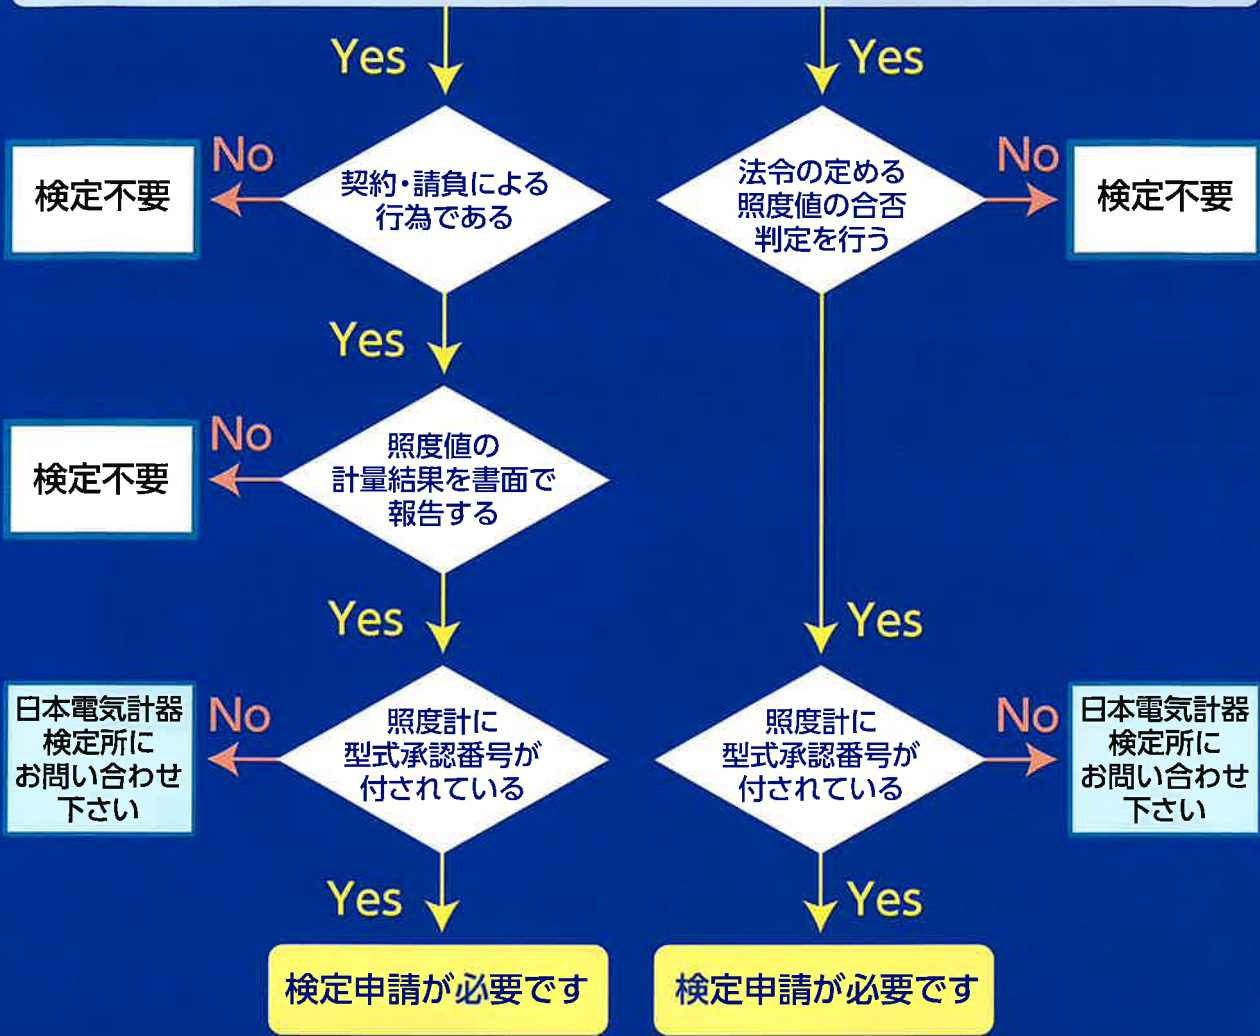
Yes

Yes

No

検定不要

契約・請負による行為である

法令の定める照度値の合否判定を行う

No

検定不要

Yes

No

検定不要

照度値の計量結果を書面で報告する

Yes

Yes

No

日本電気計器検定所にお問い合わせ下さい

照度計に型式承認番号が付されている

照度計に型式承認番号が付されている

No

日本電気計器検定所にお問い合わせ下さい

Yes

Yes

検定申請が必要です

検定申請が必要です